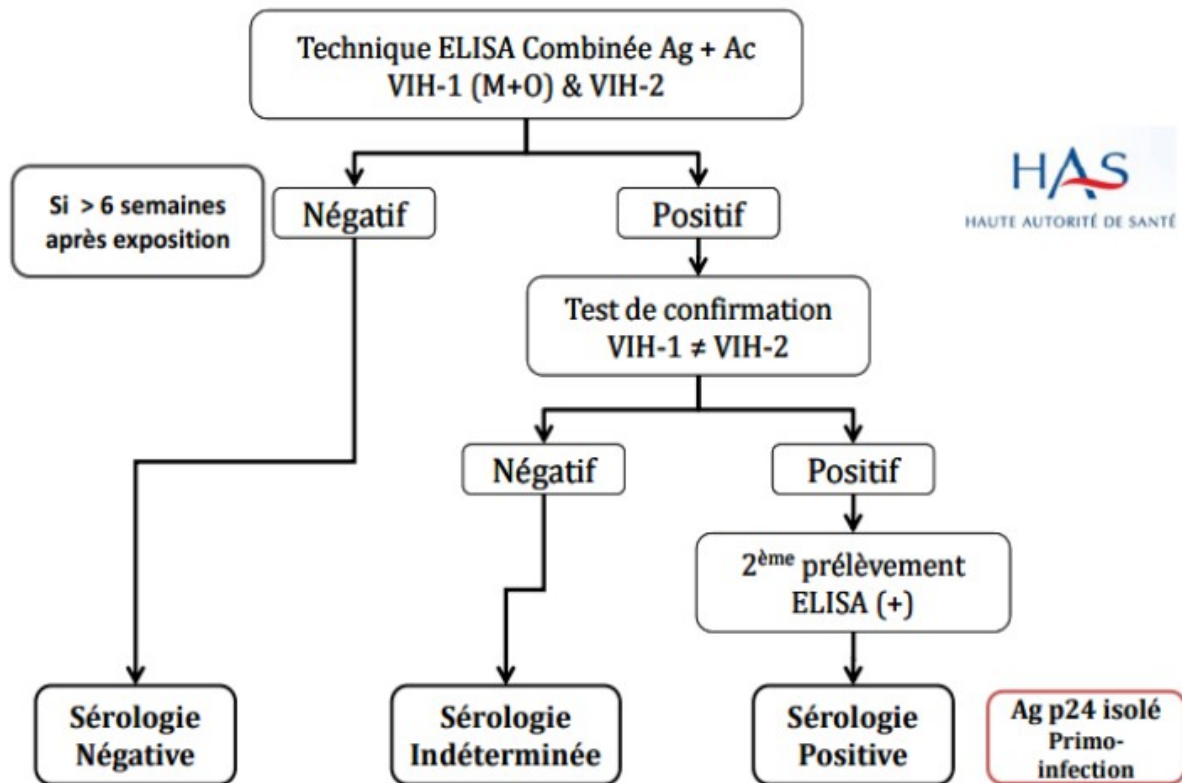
Technique ELISA Combinée Ag + Ac
VIH-1 (M+O) & VIH-2

Si > 6 semaines après exposition

Négatif

Positif

HAS
HAUTE AUTORITÉ DE SANTÉ

Test de confirmation
VIH-1 ≠ VIH-2

Négatif

Positif

2$^{ème}$ prélèvement
ELISA (+)

Sérologie Négative

Sérologie Indéterminée

Sérologie Positive

Ag p24 isolé
Primo-infection